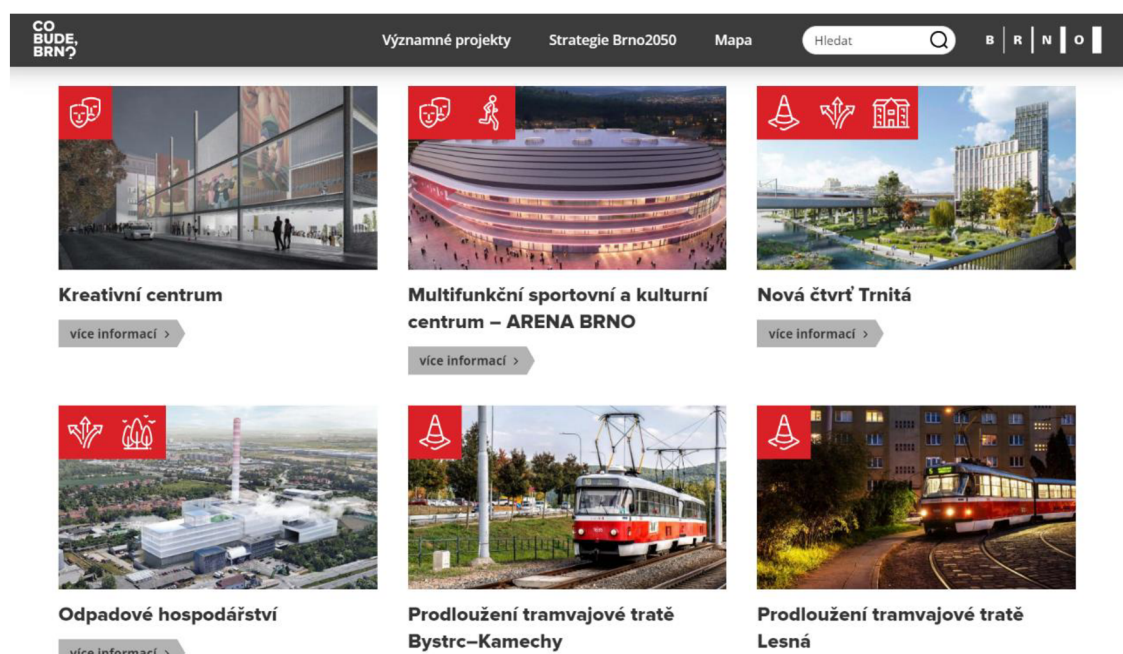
CO BUDE, BRNO?

Významné projekty Strategie Brno2050 Mapa Hledat B R N O

Kreativní centrum

více informací ›

Multifunkční sportovní a kulturní centrum – ARENA BRNO

více informací ›

Nová čtvrť Trnitá

více informací ›

Odpadové hospodářství

více informací ›

Prodloužení tramvajové tratě Bystrc–Kamechy

Prodloužení tramvajové tratě Lesná